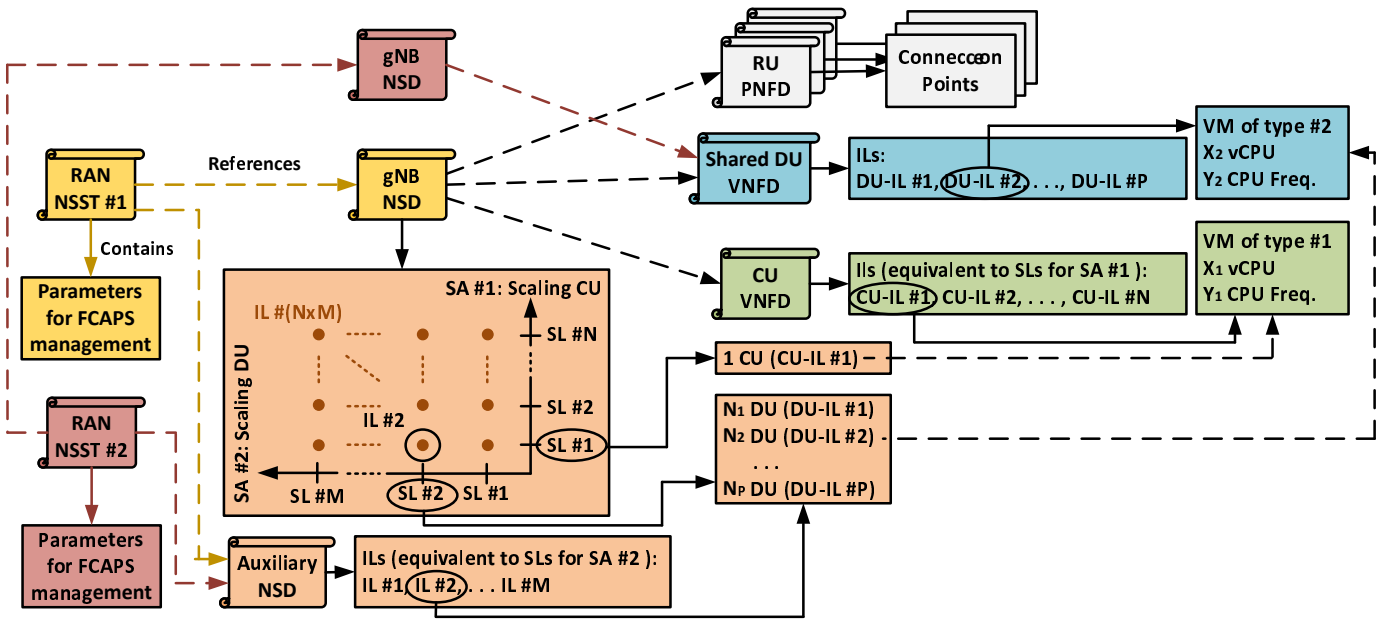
gNB NSD

RU PNFD

Conneccoon Points

RAN NSST #1

References

gNB NSD

Shared DU VNFD

ILs:
DU-IL #1, DU-IL #2, . . . , DU-IL #P

VM of type #2
X2 vCPU
Y2 CPU Freq.

Contains

Parameters for FCAPS management

CU VNFD

Ils (equivalent to SLs for SA #1 ):
CU-IL #1, CU-IL #2, . . . , CU-IL #N

VM of type #1
X1 vCPU
Y1 CPU Freq.

SA #1: Scaling CU

IL #(NxM)

SL #N

IL #2

SL #2

SL #1

SA #2: Scaling DU

SL #M

SL #2

SL #1

1 CU (CU-IL #1)

N1 DU (DU-IL #1)
N2 DU (DU-IL #2)
. . .
NP DU (DU-IL #P)

RAN NSST #2

Parameters for FCAPS management

Auxiliary NSD

ILs (equivalent to SLs for SA #2 ):
IL #1, IL #2, . . . IL #M